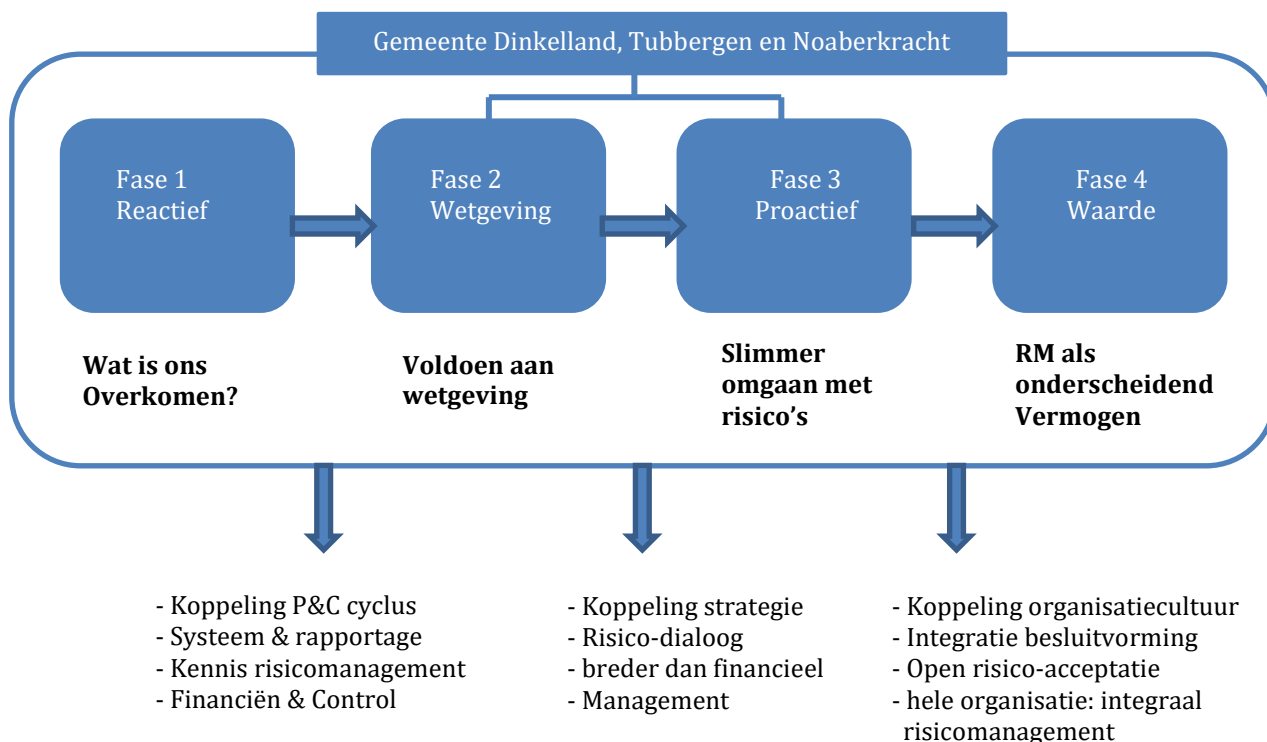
Gemeente Dinkelland, Tubbergen en Noaberkracht

Fase 1
Reactief

Fase 2
Wetgeving

Fase 3
Proactief

Fase 4
Waarde

Wat is ons Overkomen?

Voldoen aan wetgeving

Slimmer omgaan met risico's

RM als onderscheidend Vermogen

- Koppeling P&C cyclus
- Systeem & rapportage
- Kennis risicomanagement
- Financiën & Control

- Koppeling strategie
- Risico-dialoog
- breder dan financieel
- Management

- Koppeling organisatiecultuur
- Integratie besluitvorming
- Open risico-acceptatie
- hele organisatie: integraal risicomanagement